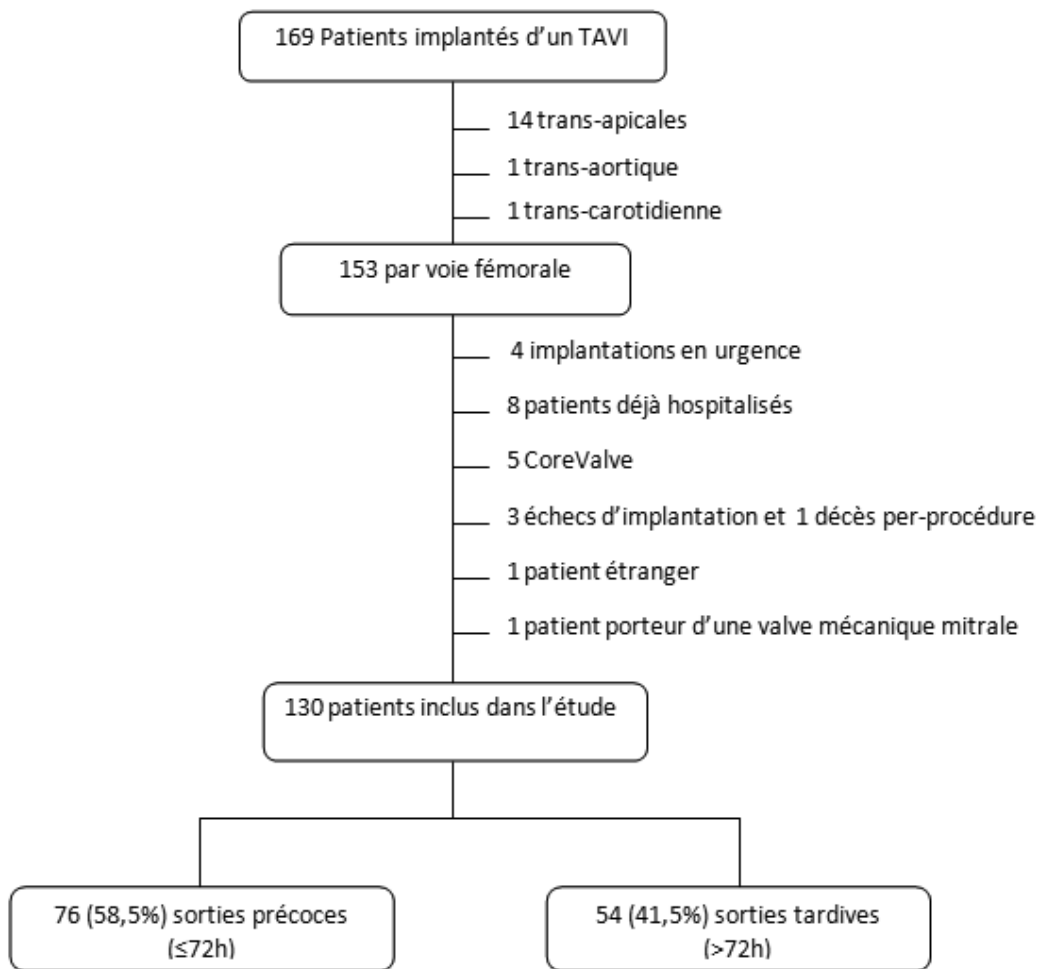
169 Patients implantés d'un TAVI

14 trans-apicales

1 trans-aortique

1 trans-carotidienne

153 par voie fémorale

4 implantations en urgence

8 patients déjà hospitalisés

5 CoreValve

3 échecs d'implantation et 1 décès per-procédure

1 patient étranger

1 patient porteur d'une valve mécanique mitrale

130 patients inclus dans l'étude

76 (58,5%) sorties précoces (≤72h)

54 (41,5%) sorties tardives (>72h)